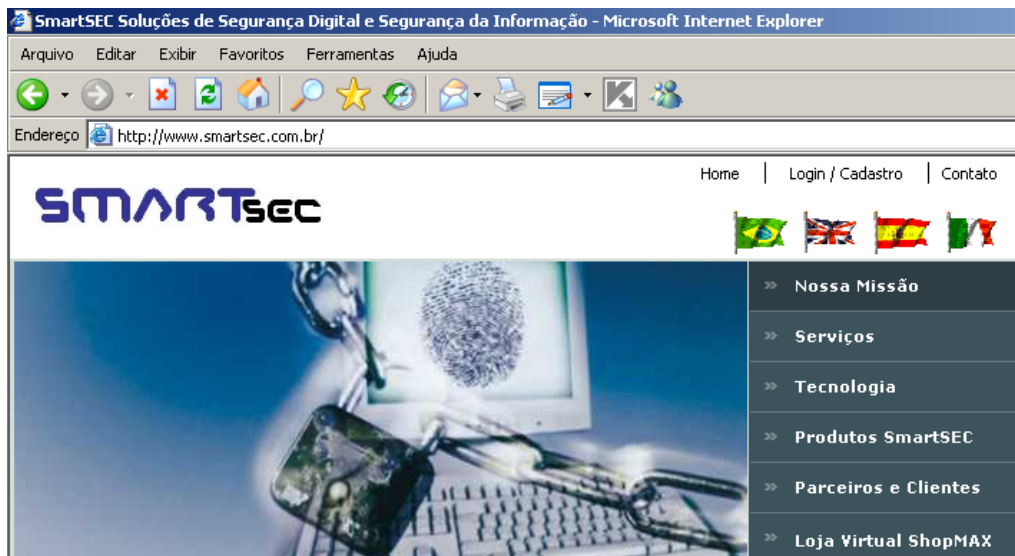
SmartSEC Soluções de Segurança Digital e Segurança da Informação - Microsoft Internet Explorer

Arquivo Editar Exibir Favoritos Ferramentas Ajuda

Endereço http://www.smartsec.com.br/

Home | Login / Cadastro | Contato

SMARTsec

» Nossa Missão
» Serviços
» Tecnologia
» Produtos SmartSEC
» Parceiros e Clientes
» Loja Virtual ShopMAX